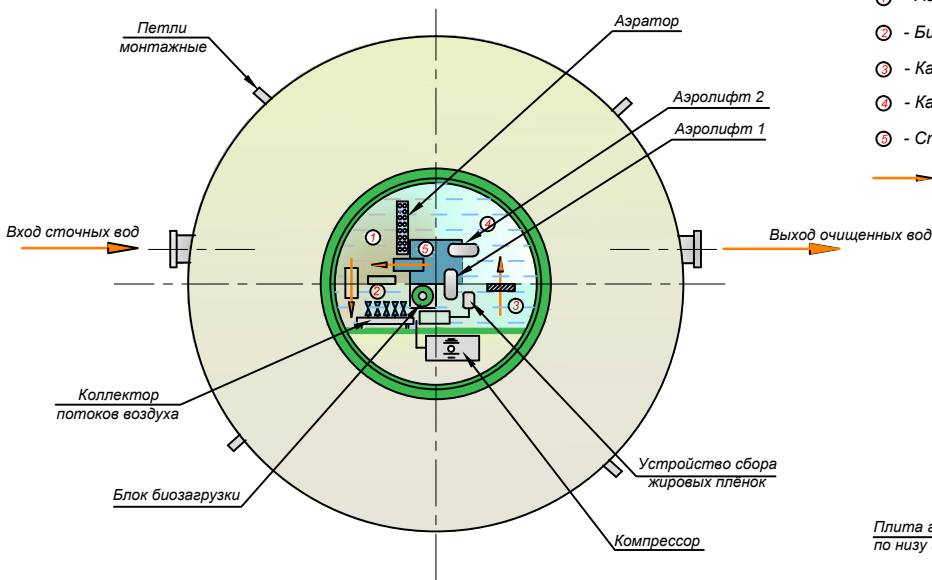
Петли монтажные

Аэратор

- Би
- Ка
- Ка
- Ст

Аэролифт 2

Аэролифт 1

Вход сточных вод

Выход очищенных вод

1
2
3
4
5

Коллектор потоков воздуха

Устройство сбора жировых плёнок

Блок биозагрузки

Компрессор

Плита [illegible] по низу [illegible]